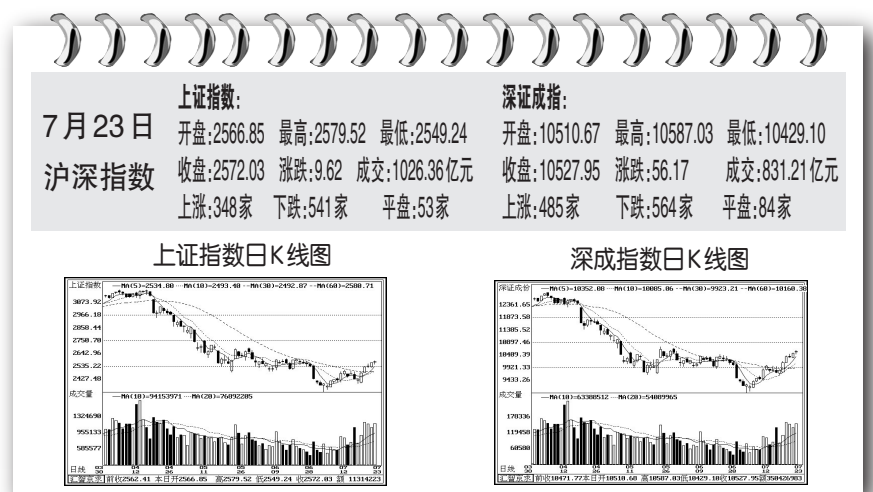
7月23日 沪深指数

上证指数:
开盘:2566.85 最高:2579.52 最低:2549.24
收盘:2572.03 涨跌:9.62 成交:1026.36亿元
上涨:348家 下跌:541家 平盘:53家

深证成指:
开盘:10510.67 最高:10587.03 最低:10429.10
收盘:10527.95 涨跌:56.17 成交:831.21亿元
上涨:485家 下跌:564家 平盘:84家

上证指数日K线图

上证指数 —MA(5)=2534.80 —MA(10)=2493.40 —MA(30)=2492.87 —MA(60)=2580.71
3073.92
2966.10
2858.44
2750.78
2642.96
2535.22
2427.48
成交量 —MA(10)=94153971 —MA(20)=76892205
1324690
955133
585577
日线 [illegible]
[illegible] 前收2562.41 本日开2566.85 高2579.52 低2549.24 收2572.03 量 11314223

深成指数日K线图

深证成份 —MA(5)=10352.08 —MA(10)=10085.06 —MA(30)=9923.21 —MA(60)=10160.38
12361.65
11873.50
11385.52
10897.46
10409.39
9921.33
9433.26
成交量 —MA(10)=63388512 —MA(20)=54089965
170336
119450
68580
日线 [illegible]
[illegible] 前收10471.77 本日开10510.68 高10587.03 低10429.10 收10527.95 量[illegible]